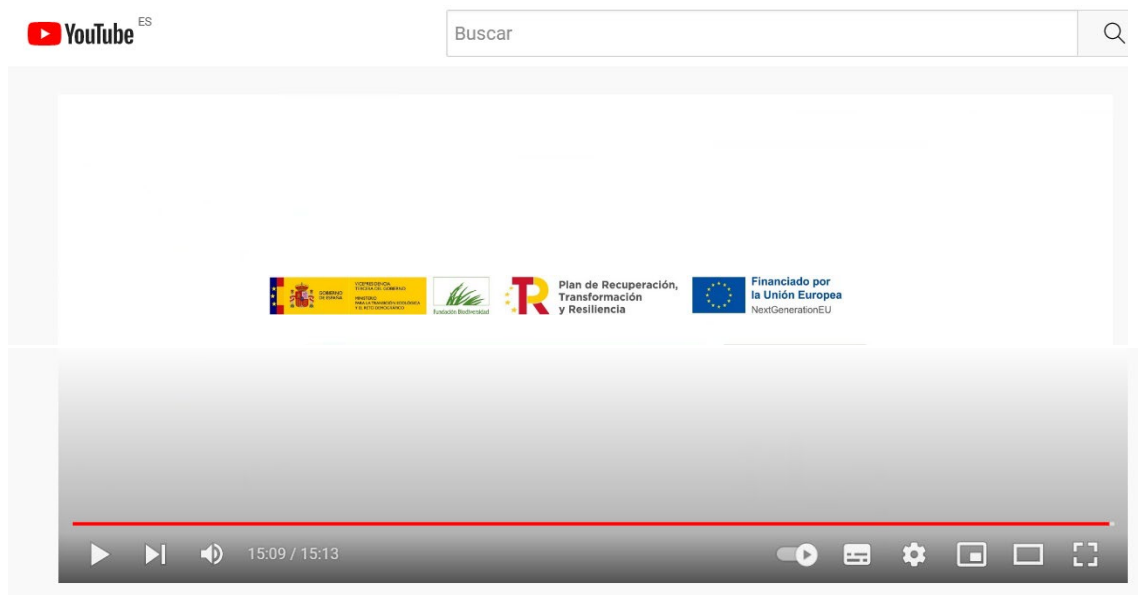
YouTube ES

Buscar

GOBIERNO DE ESPAÑA VICEPRESIDENCIA TERCERA DEL GOBIERNO MINISTERIO PARA LA TRANSICIÓN ECOLÓGICA Y EL RETO DEMOGRÁFICO

Fundación Biodiversidad

Plan de Recuperación, Transformación y Resiliencia

Financiado por la Unión Europea NextGenerationEU

15:09 / 15:13